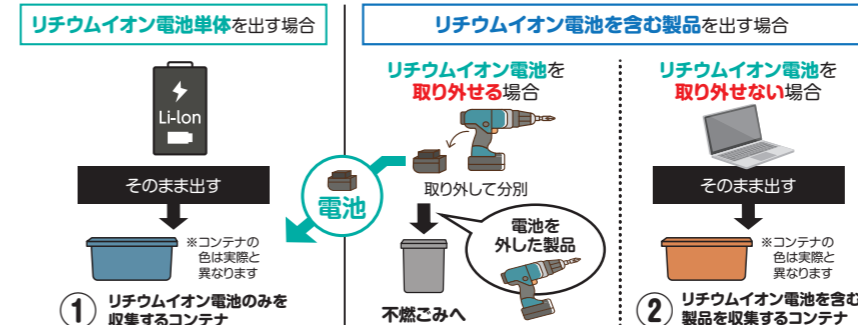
リチウムイオン電池単体を出す場合

リチウムイオン電池を含む製品を出す場合

Li-Ion

そのまま出す

※コンテナの色は実際と異なります

① リチウムイオン電池のみを収集するコンテナ

リチウムイオン電池を取り外せる場合

電池

取り外して分別

電池を外した製品

不燃ごみへ

リチウムイオン電池を取り外せない場合

そのまま出す

※コンテナの色は実際と異なります

② リチウムイオン電池を含む製品を収集するコンテナ